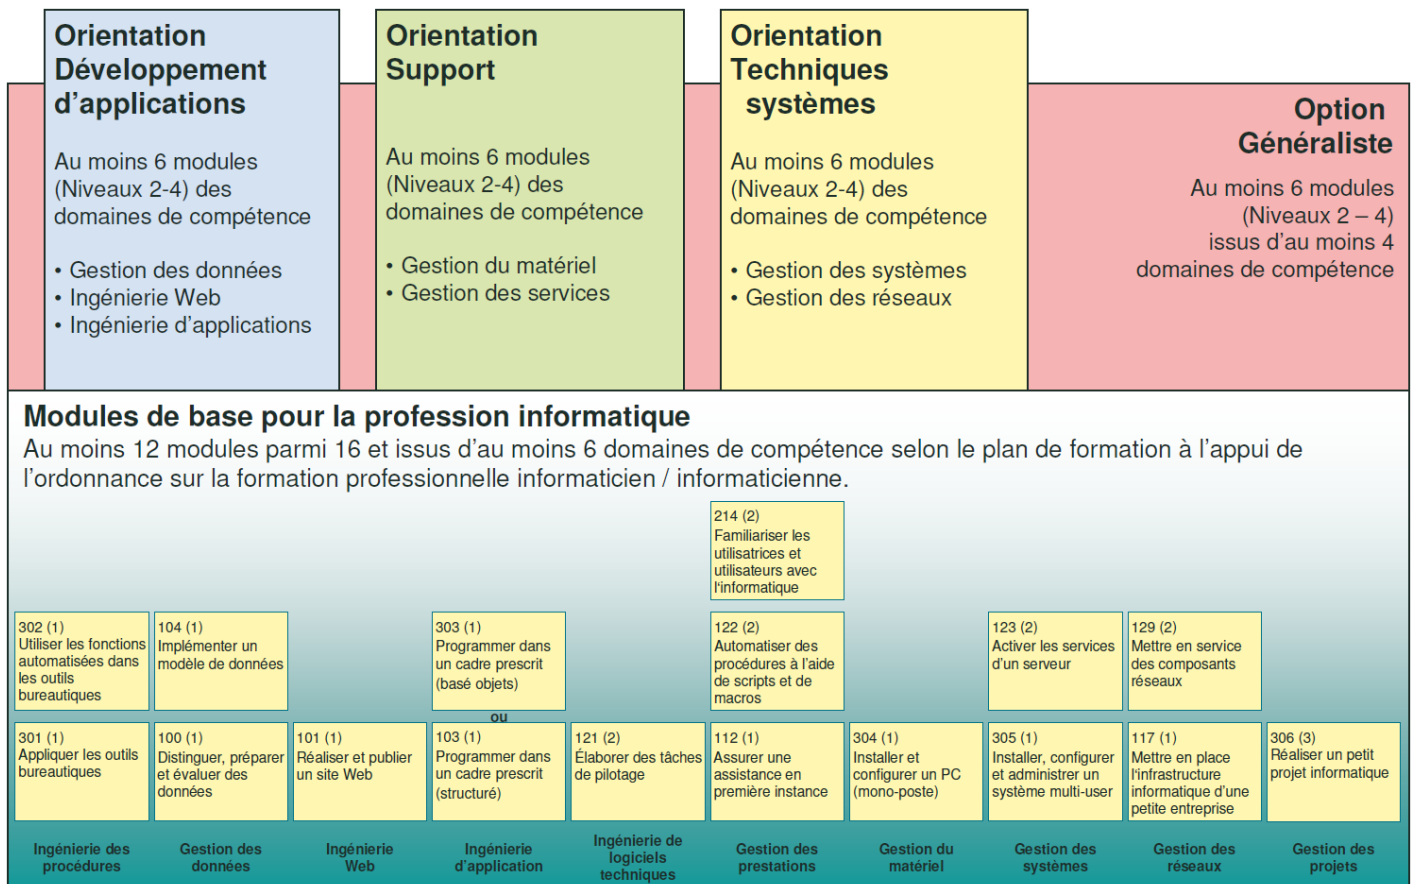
Orientation Développement d'applications

Au moins 6 modules (Niveaux 2-4) des domaines de compétence

• Gestion des données
• Ingénierie Web
• Ingénierie d'applications

Orientation Support

Au moins 6 modules (Niveaux 2-4) des domaines de compétence

• Gestion du matériel
• Gestion des services

Orientation Techniques systèmes

Au moins 6 modules (Niveaux 2-4) des domaines de compétence

• Gestion des systèmes
• Gestion des réseaux

Option Généraliste

Au moins 6 modules (Niveaux 2 – 4) issus d'au moins 4 domaines de compétence

Modules de base pour la profession informatique

Au moins 12 modules parmi 16 et issus d'au moins 6 domaines de compétence selon le plan de formation à l'appui de l'ordonnance sur la formation professionnelle informaticien / informaticienne.

214 (2)
Familiariser les utilisatrices et utilisateurs avec l'informatique

302 (1)
Utiliser les fonctions automatisées dans les outils bureautiques

104 (1)
Implémenter un modèle de données

303 (1)
Programmer dans un cadre prescrit (basé objets)

122 (2)
Automatiser des procédures à l'aide de scripts et de macros

123 (2)
Activer les services d'un serveur

129 (2)
Mettre en service des composants réseaux

ou

301 (1)
Appliquer les outils bureautiques

100 (1)
Distinguer, préparer et évaluer des données

101 (1)
Réaliser et publier un site Web

103 (1)
Programmer dans un cadre prescrit (structuré)

121 (2)
Élaborer des tâches de pilotage

112 (1)
Assurer une assistance en première instance

304 (1)
Installer et configurer un PC (mono-poste)

305 (1)
Installer, configurer et administrer un système multi-user

117 (1)
Mettre en place l'infrastructure informatique d'une petite entreprise

306 (3)
Réaliser un petit projet informatique

Ingénierie des procédures | Gestion des données | Ingénierie Web | Ingénierie d'application | Ingénierie de logiciels techniques | Gestion des prestations | Gestion du matériel | Gestion des systèmes | Gestion des réseaux | Gestion des projets